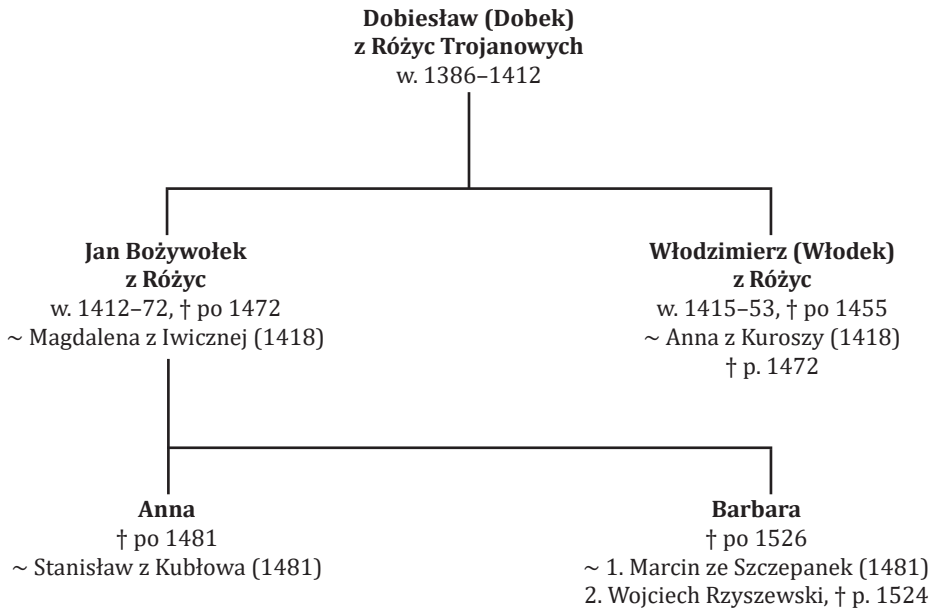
**Dobiesław (Dobek) z Różyc Trojanowych**
w. 1386–1412

**Jan Bożywołek z Różyc**
w. 1412–72, † po 1472
~ Magdalena z Iwicznej (1418)

**Włodzimierz (Włodek) z Różyc**
w. 1415–53, † po 1455
~ Anna z Kuroszy (1418)
† p. 1472

**Anna**
† po 1481
~ Stanisław z Kubłowa (1481)

**Barbara**
† po 1526
~ 1. Marcin ze Szczepanek (1481)
2. Wojciech Rzyszewski, † p. 1524